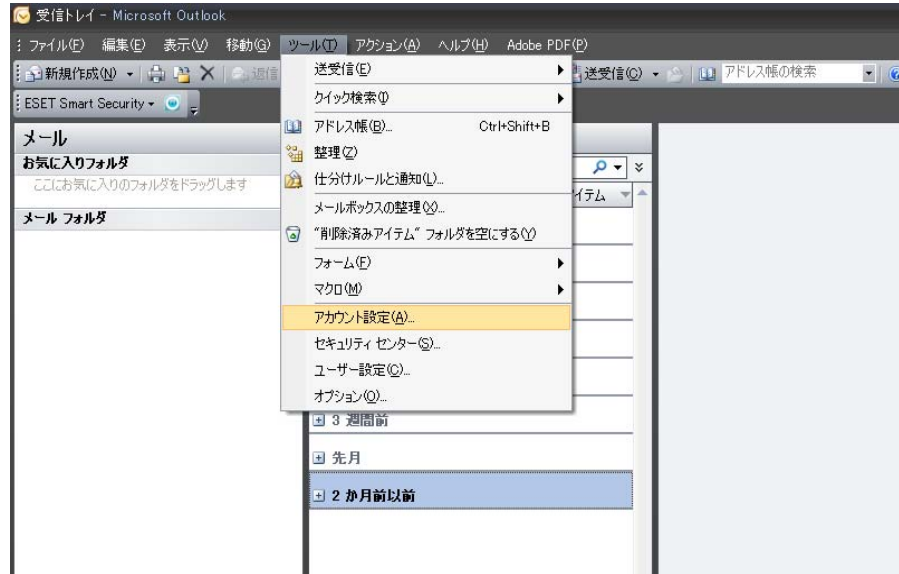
受信トレイ - Microsoft Outlook

ファイル(F) 編集(E) 表示(V) 移動(G) ツール(T) アクション(A) ヘルプ(H) Adobe PDF(P)

新規作成(N) 返信 送受信(C) アドレス帳の検索

ESET Smart Security

メール

お気に入りフォルダ

ここにお気に入りのフォルダをドラッグします

メール フォルダ

送受信(E)
クイック検索(I)
アドレス帳(B)... Ctrl+Shift+B
整理(Z)
仕分けルールと通知(L)...
メールボックスの整理(X)...
"削除済みアイテム" フォルダを空にする(Y)
フォーム(F)
マクロ(M)
アカウント設定(A)...
セキュリティ センター(S)...
ユーザー設定(C)...
オプション(O)...

アイテム

3 週間前
先月
2 か月前以前